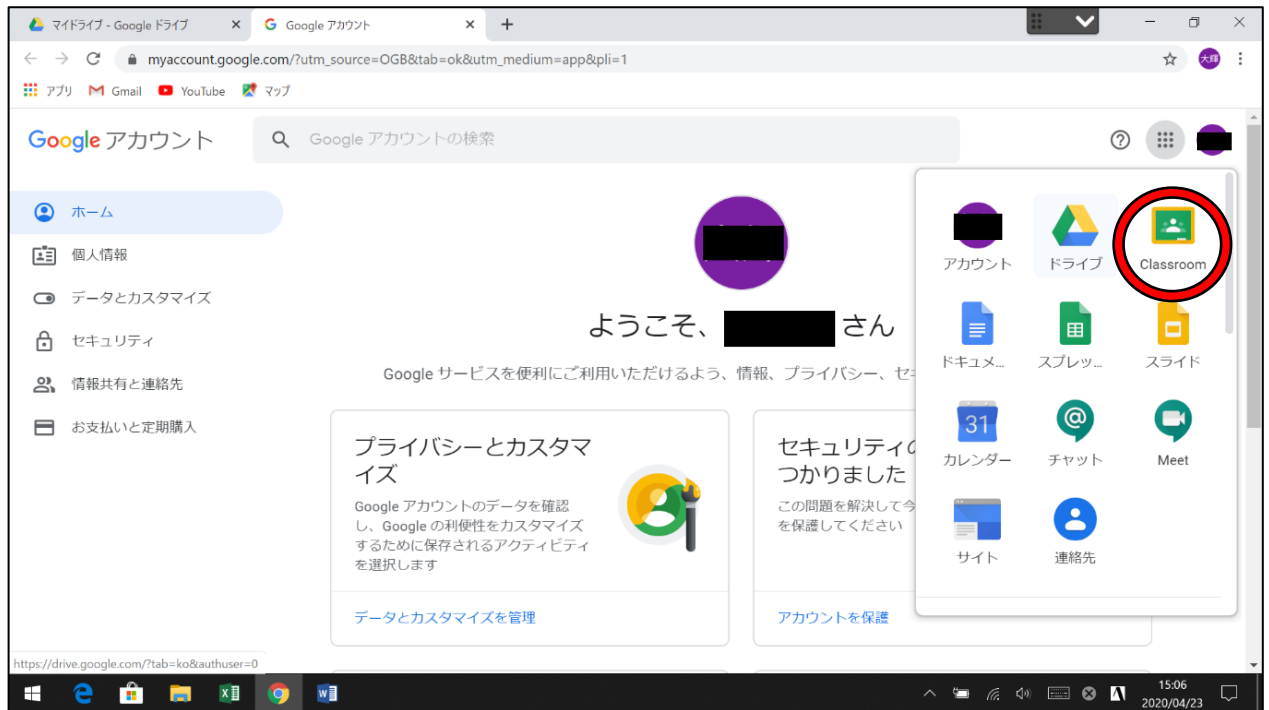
マイドライブ - Google ドライブ
Google アカウント
myaccount.google.com/?utm_source=OGB&tab=ok&utm_medium=app&pli=1
大輝
アプリ Gmail YouTube マップ

Google アカウント
Google アカウントの検索

ホーム
個人情報
データとカスタマイズ
セキュリティ
情報共有と連絡先
お支払いと定期購入

ようこそ、 さん
Google サービスを便利にご利用いただけるよう、情報、プライバシー、セ

プライバシーとカスタマイズ
Google アカウントのデータを確認し、Google の利便性をカスタマイズするために保存されるアクティビティを選択します
データとカスタマイズを管理

セキュリティの
つかりました
この問題を解決して今
を保護してください
アカウントを保護

アカウント
ドライブ
Classroom
ドキュメ...
スプレッ...
スライド
31
カレンダー
チャット
Meet
サイト
連絡先

https://drive.google.com/?tab=ko&authuser=0

15:06
2020/04/23